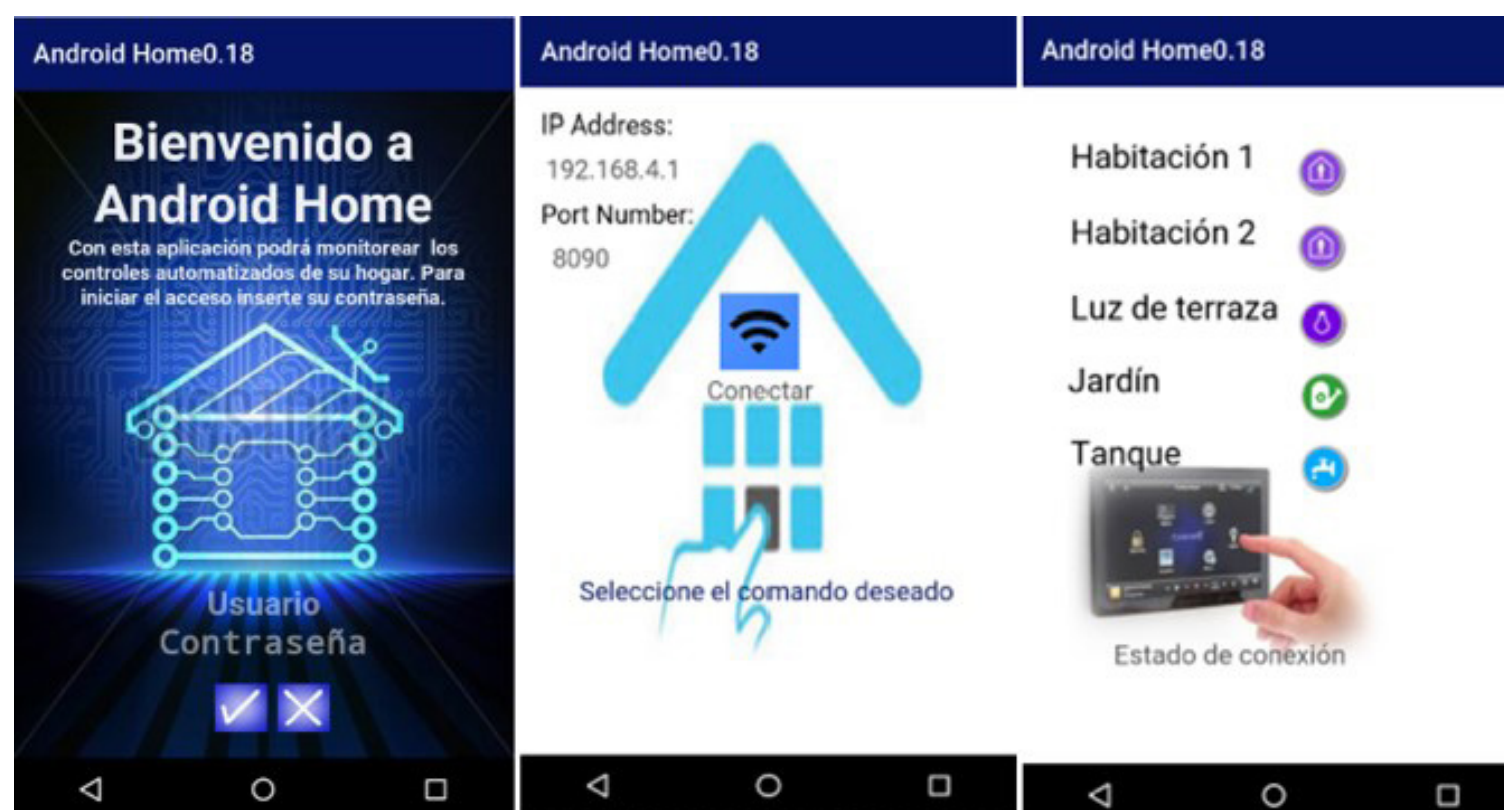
Android Home0.18

Bienvenido a Android Home

Con esta aplicación podrá monitorear los controles automatizados de su hogar. Para iniciar el acceso inserte su contraseña.

Usuario
Contraseña

Android Home0.18

IP Address:
192.168.4.1
Port Number:
8090

Conectar

Seleccione el comando deseado

Android Home0.18

Habitación 1
Habitación 2
Luz de terraza
Jardín
Tanque

Estado de conexión